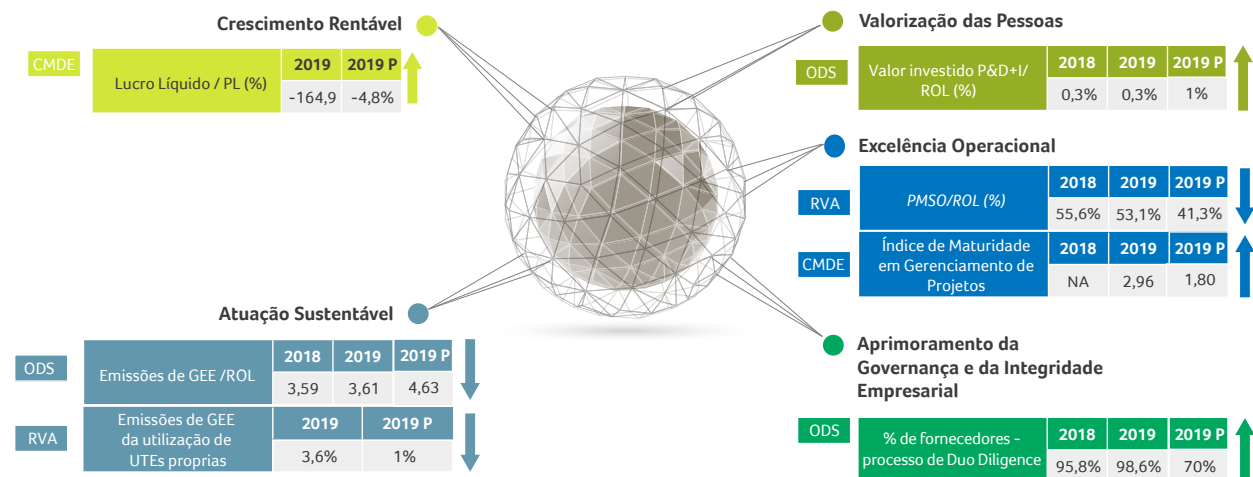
Crescimento Rentável

CMDE

| Lucro Líquido / PL (%) | 2019 | 2019 P |
|---|---|---|
| | -164,9 | -4,8% |

Valorização das Pessoas

ODS

| Valor investido P&D+I/ ROL (%) | 2018 | 2019 | 2019 P |
|---|---|---|---|
| | 0,3% | 0,3% | 1% |

Excelência Operacional

RVA

| PMSO/ROL (%) | 2018 | 2019 | 2019 P |
|---|---|---|---|
| | 55,6% | 53,1% | 41,3% |

CMDE

| Índice de Maturidade em Gerenciamento de Projetos | 2018 | 2019 | 2019 P |
|---|---|---|---|
| | NA | 2,96 | 1,80 |

Atuação Sustentável

ODS

| Emissões de GEE /ROL | 2018 | 2019 | 2019 P |
|---|---|---|---|
| | 3,59 | 3,61 | 4,63 |

RVA

| Emissões de GEE da utilização de UTEs proprias | 2019 | 2019 P |
|---|---|---|
| | 3,6% | 1% |

Aprimoramento da Governança e da Integridade Empresarial

ODS

| % de fornecedores - processo de Duo Diligence | 2018 | 2019 | 2019 P |
|---|---|---|---|
| | 95,8% | 98,6% | 70% |